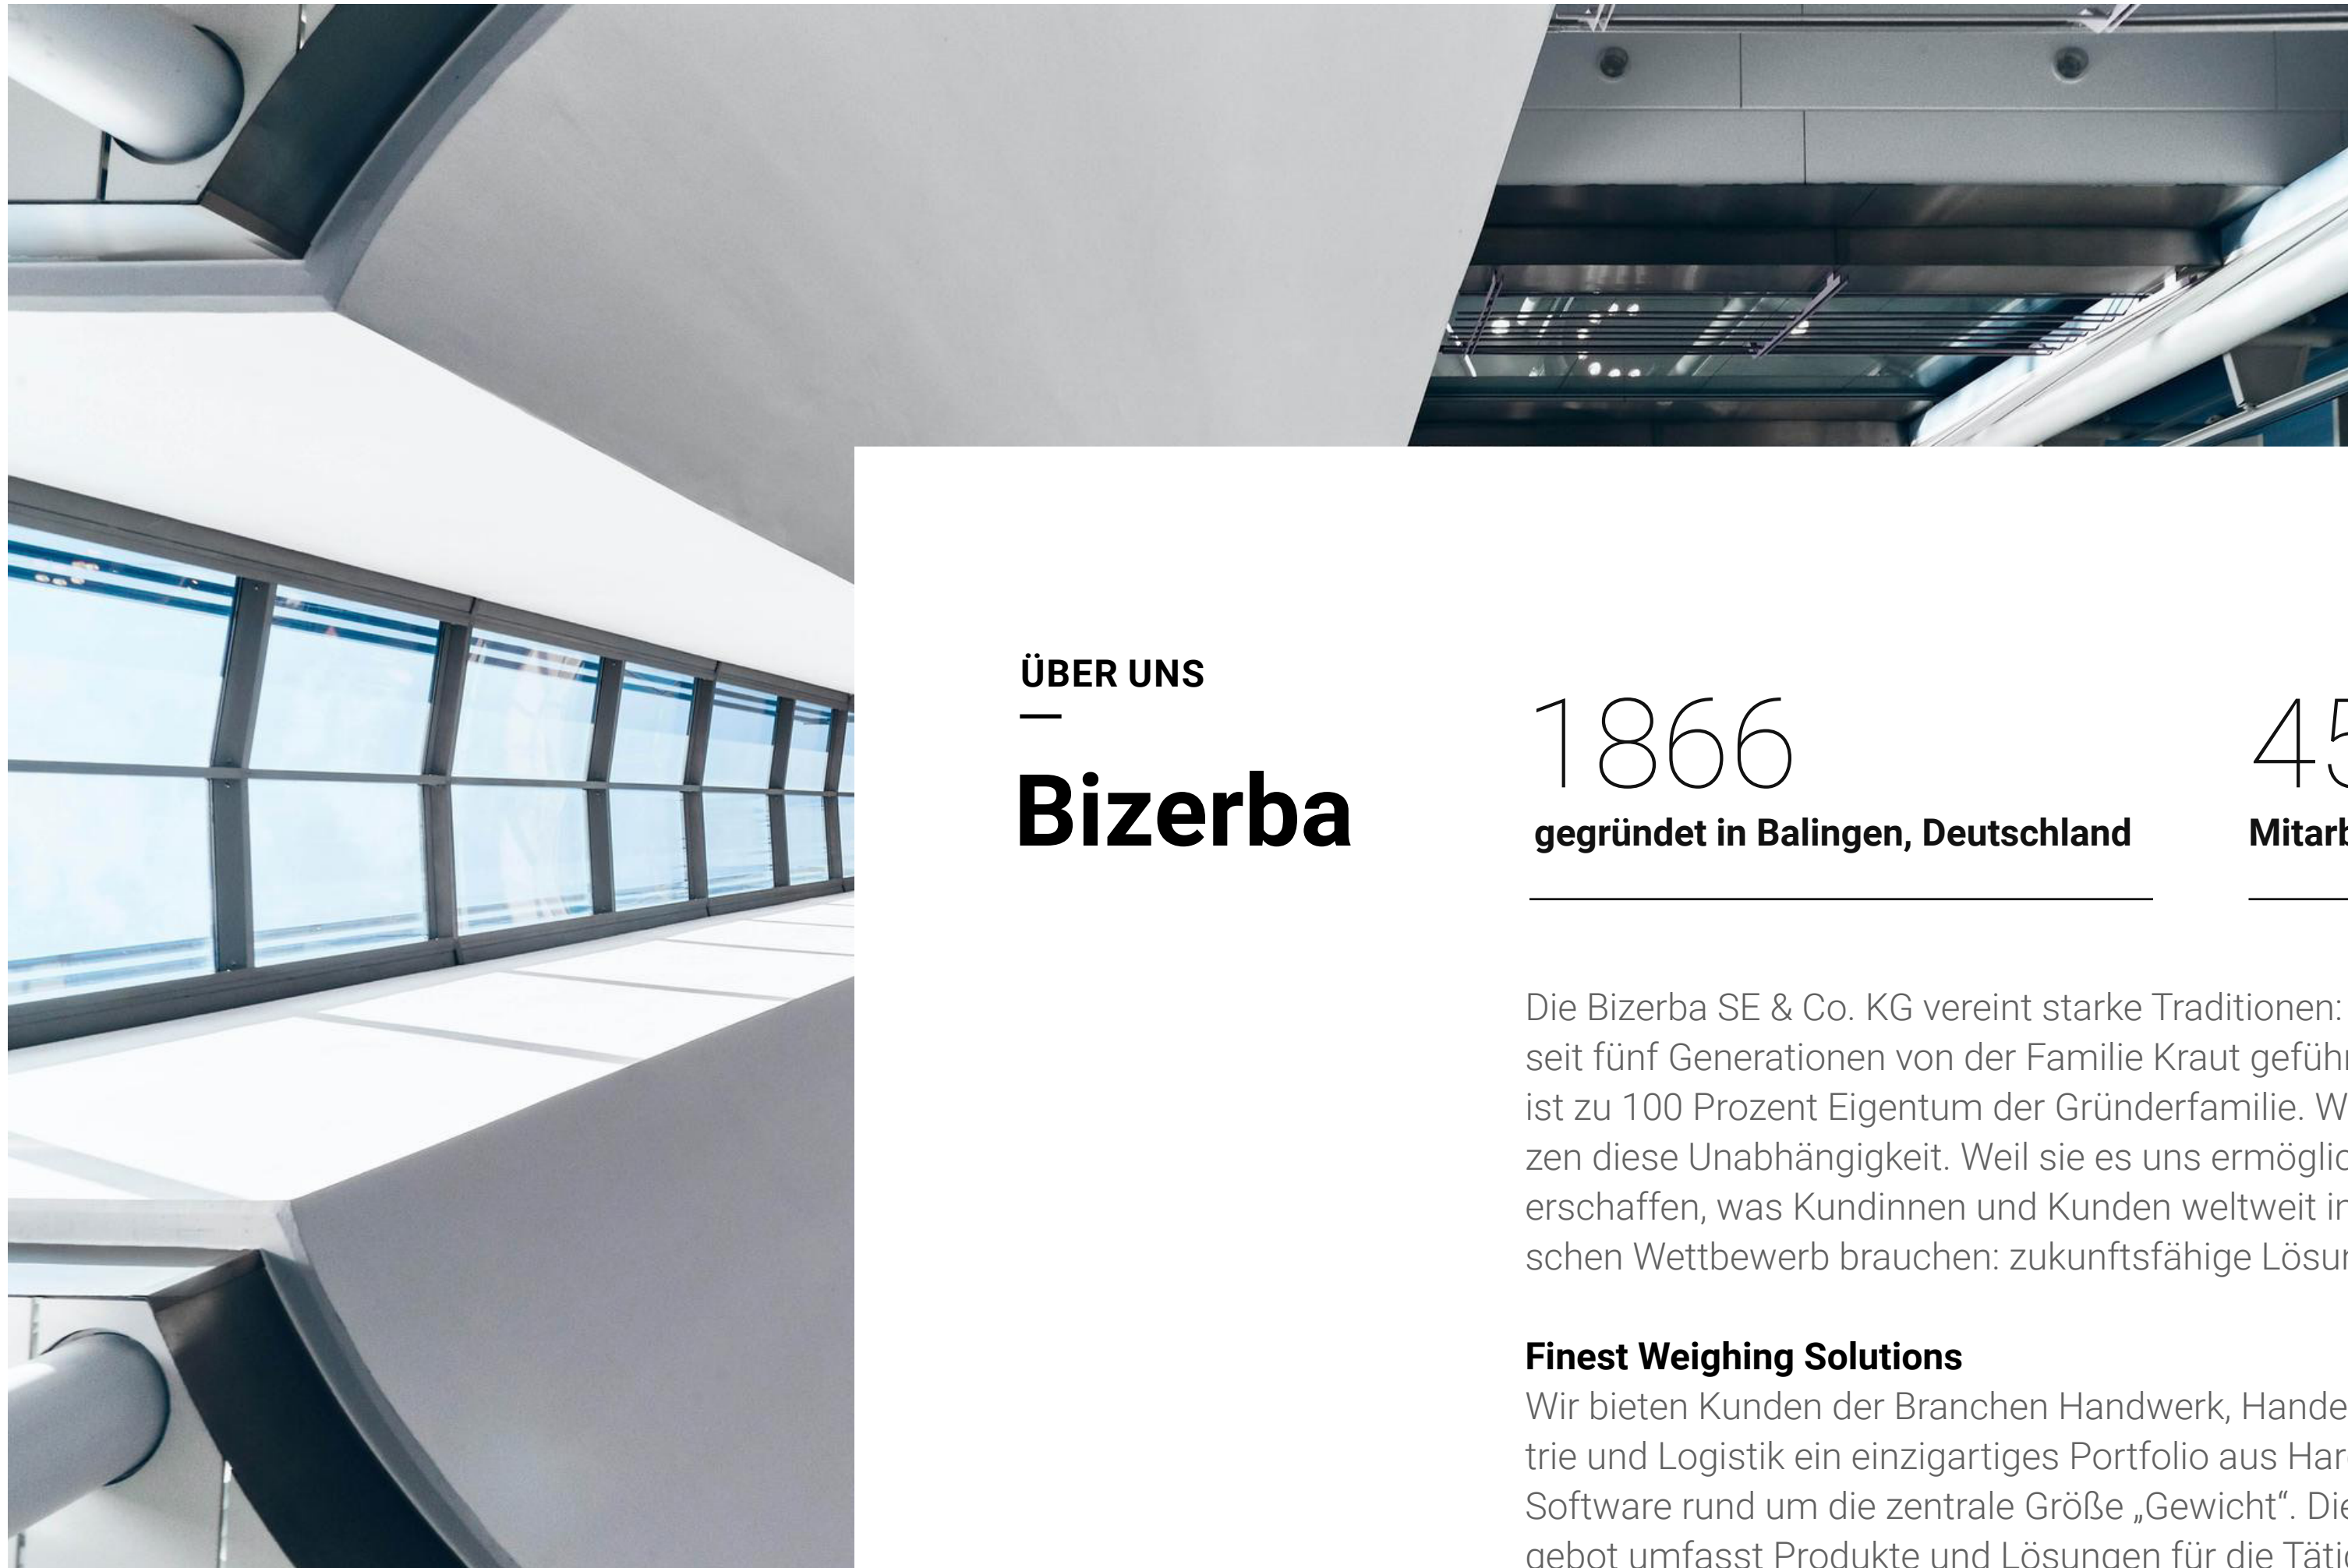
ÜBER UNS

Bizerba

1866
gegründet in Balingen, Deutschland

45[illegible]
Mitarb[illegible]

Die Bizerba SE & Co. KG vereint starke Traditionen: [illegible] seit fünf Generationen von der Familie Kraut geführ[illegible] ist zu 100 Prozent Eigentum der Gründerfamilie. W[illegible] zen diese Unabhängigkeit. Weil sie es uns ermöglic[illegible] erschaffen, was Kundinnen und Kunden weltweit in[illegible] schen Wettbewerb brauchen: zukunftsfähige Lösun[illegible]

Finest Weighing Solutions
Wir bieten Kunden der Branchen Handwerk, Hande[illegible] trie und Logistik ein einzigartiges Portfolio aus Har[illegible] Software rund um die zentrale Größe „Gewicht". Die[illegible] gebot umfasst Produkte und Lösungen für die Täti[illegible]